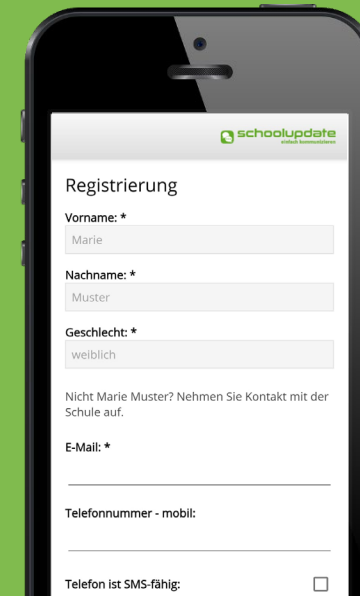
schoolupdate
einfach kommunizieren

Registrierung

Vorname: *
Marie

Nachname: *
Muster

Geschlecht: *
weiblich

Nicht Marie Muster? Nehmen Sie Kontakt mit der Schule auf.

E-Mail: *

Telefonnummer - mobil:

Telefon ist SMS-fähig: